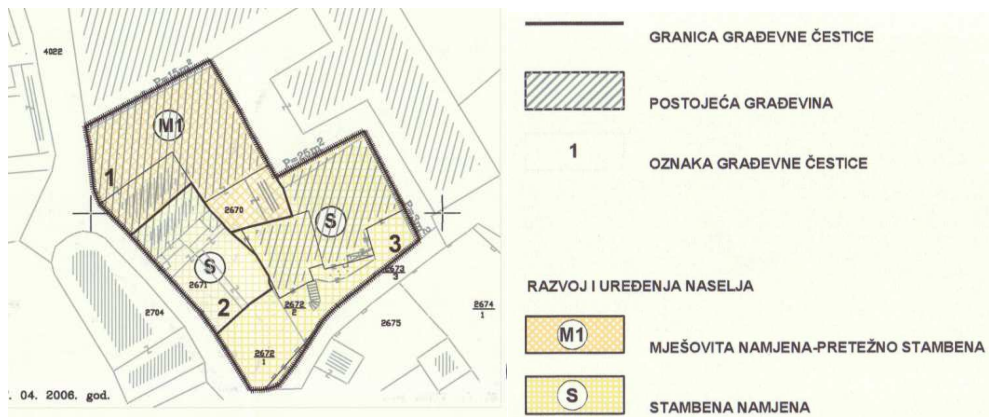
4022

P=5?m2

M1

P=25m2

1

2670

S

P=?m2

3

S

2671

2

2672
2

2673
3

2674
1

2704

2675

2672
1

. 04. 2006. god.

GRANICA GRAĐEVNE ČESTICE

POSTOJEĆA GRAĐEVINA

1

OZNAKA GRAĐEVNE ČESTICE

RAZVOJ I UREĐENJA NASELJA

M1

MJEŠOVITA NAMJENA-PRETEŽNO STAMBENA

S

STAMBENA NAMJENA